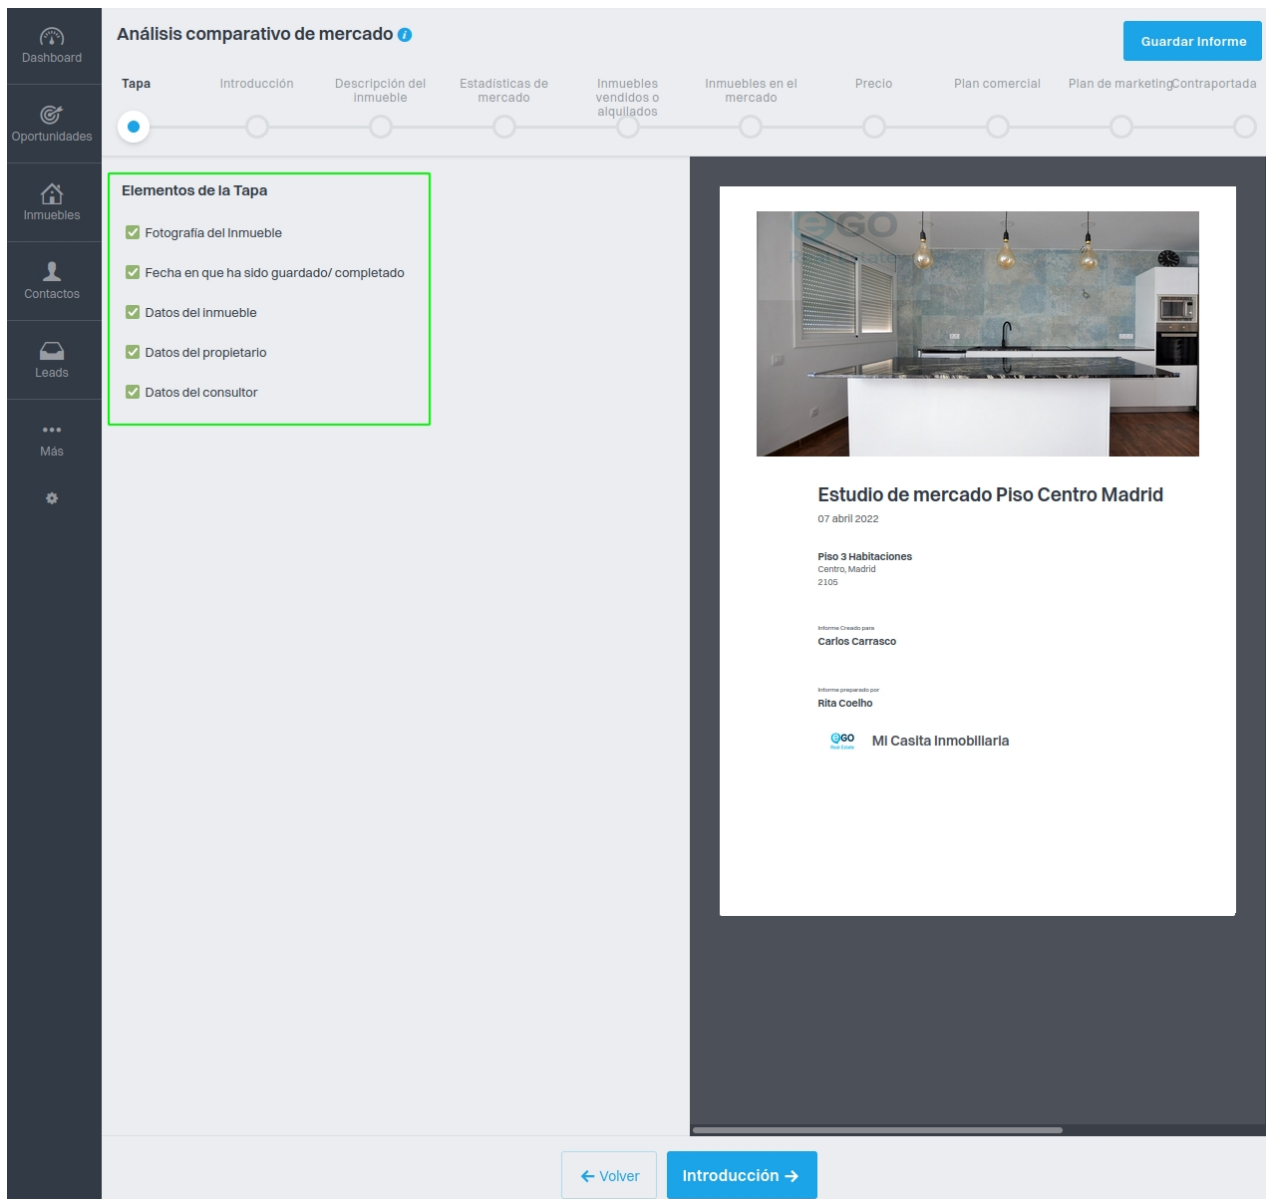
Dashboard
Oportunidades
Inmuebles
Contactos
Leads
Más

Análisis comparativo de mercado

Guardar Informe

Tapa
Introducción
Descripción del inmueble
Estadísticas de mercado
Inmuebles vendidos o alquilados
Inmuebles en el mercado
Precio
Plan comercial
Plan de marketing
Contraportada

Elementos de la Tapa

Fotografía del Inmueble
Fecha en que ha sido guardado/ completado
Datos del inmueble
Datos del propietario
Datos del consultor

Estudio de mercado Piso Centro Madrid
07 abril 2022

Piso 3 Habitaciones
Centro, Madrid
2105

Informe Creado para
Carlos Carrasco

Informe preparado por
Rita Coelho

eGO Real Estate
Mi Casita Inmobiliaria

← Volver
Introducción →